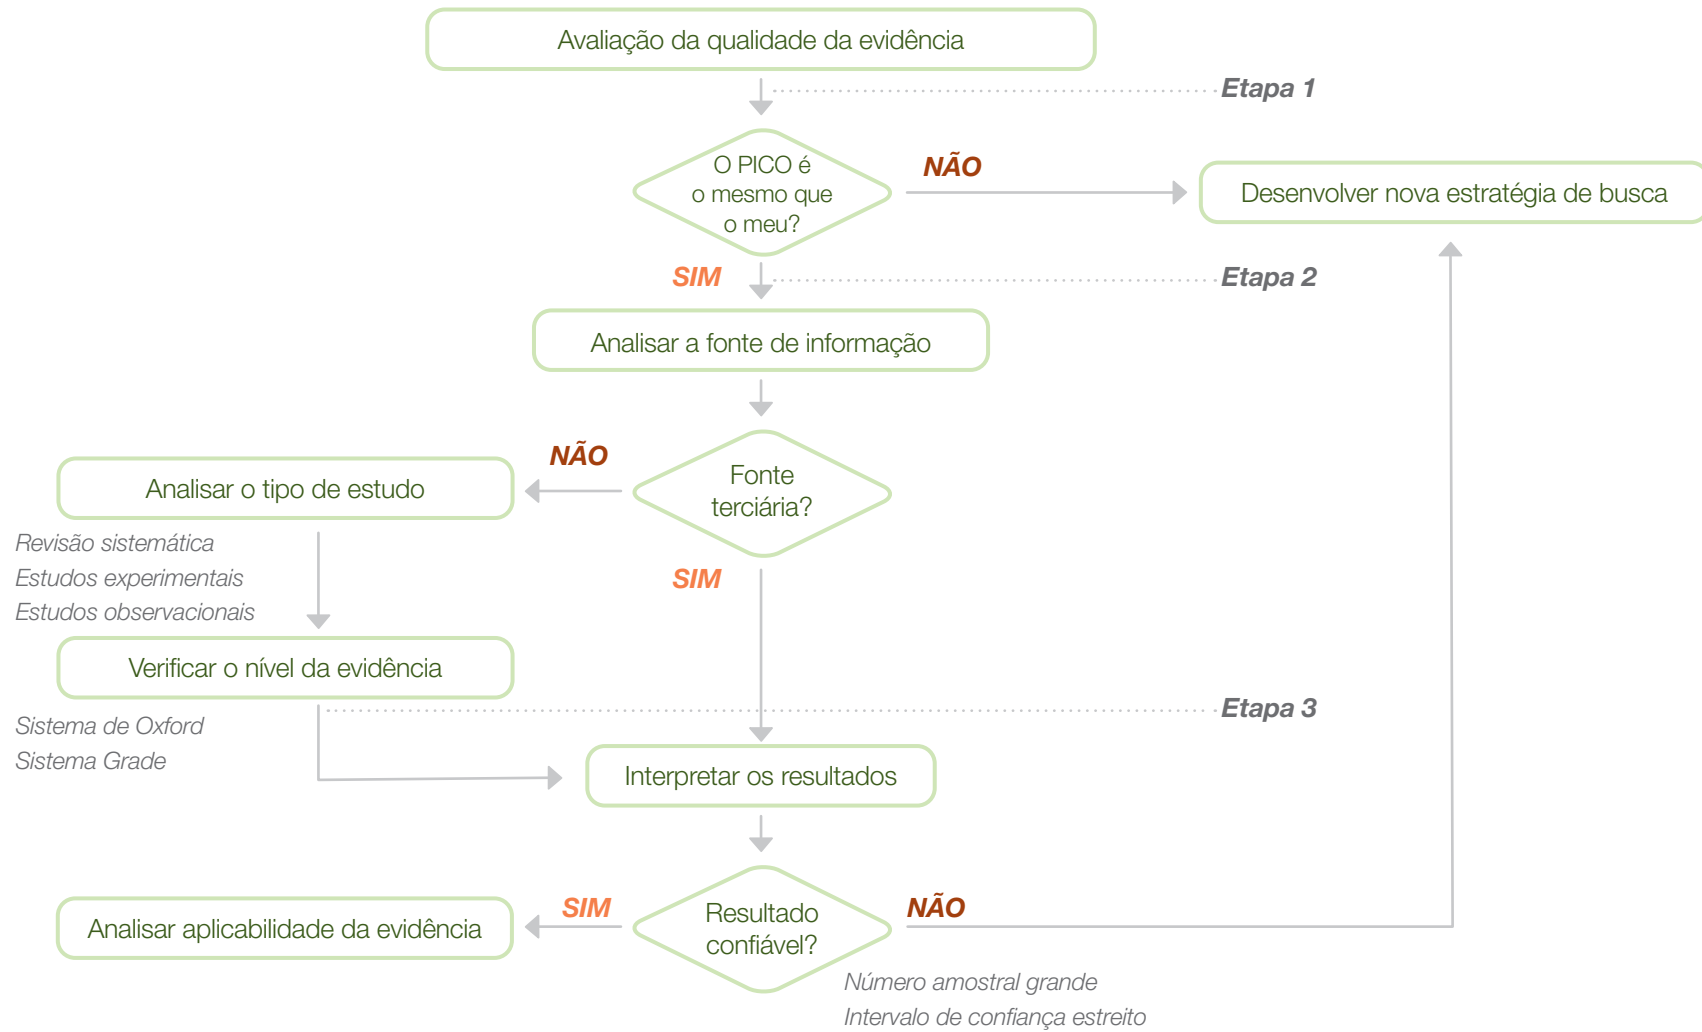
Avaliação da qualidade da evidência

Etapa 1

O PICO é o mesmo que o meu?

NÃO

Desenvolver nova estratégia de busca

SIM

Etapa 2

Analisar a fonte de informação

NÃO

Analisar o tipo de estudo

Fonte terciária?

Revisão sistemática
Estudos experimentais
Estudos observacionais

SIM

Verificar o nível da evidência

Etapa 3

Sistema de Oxford
Sistema Grade

Interpretar os resultados

Analisar aplicabilidade da evidência

SIM

Resultado confiável?

NÃO

Número amostral grande
Intervalo de confiança estreito